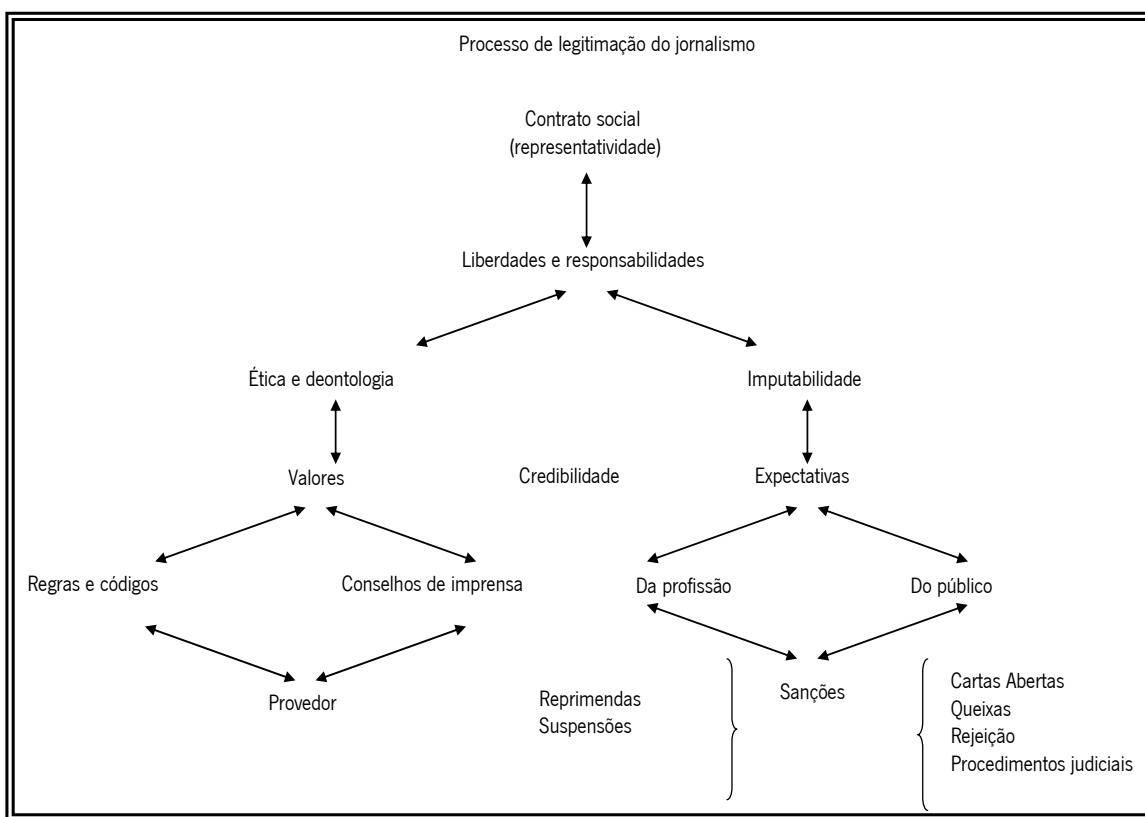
Processo de legitimação do jornalismo

Contrato social
(representatividade)

Liberdades e responsabilidades

Ética e deontologia

Imputabilidade

Valores

Credibilidade

Expectativas

Regras e códigos

Conselhos de imprensa

Da profissão

Do público

Provedor

Reprimendas
Suspensões

Sanções

Cartas Abertas
Queixas
Rejeição
Procedimentos judiciais